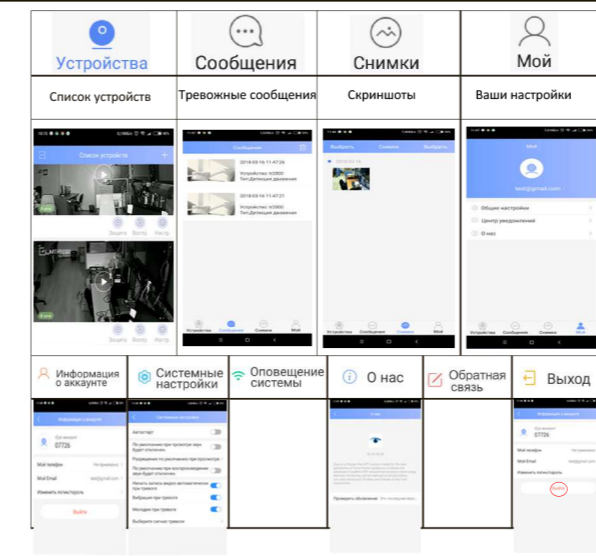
Устройства | Сообщения | Снимки | Мой

Список устройств | Тревожные сообщения | Скриншоты | Ваши настройки

Список устройств

Сообщения

2018-03-16 11:47:26
Устройство: tc0000
Тип:Детекция движения

2018-03-16 11:47:27
Устройство: tc0000
Тип:Детекция движения

Выбрать Снимки Выбрать

Мой

Общие настройки

Центр уведомлений

О нас

Устройства Сообщения Снимки Мой

Информация о аккаунте | Системные настройки | Оповещение системы | О нас | Обратная связь | Выход

Информация аккаунта

07726

Мой телефон

Мой Email

Изменить логин/пароль

Выйти

Системные настройки

Автостарт

О нас

Проверить обновление

Информация аккаунта

Мой телефон

Мой Email

Изменить логин/пароль

Выйти